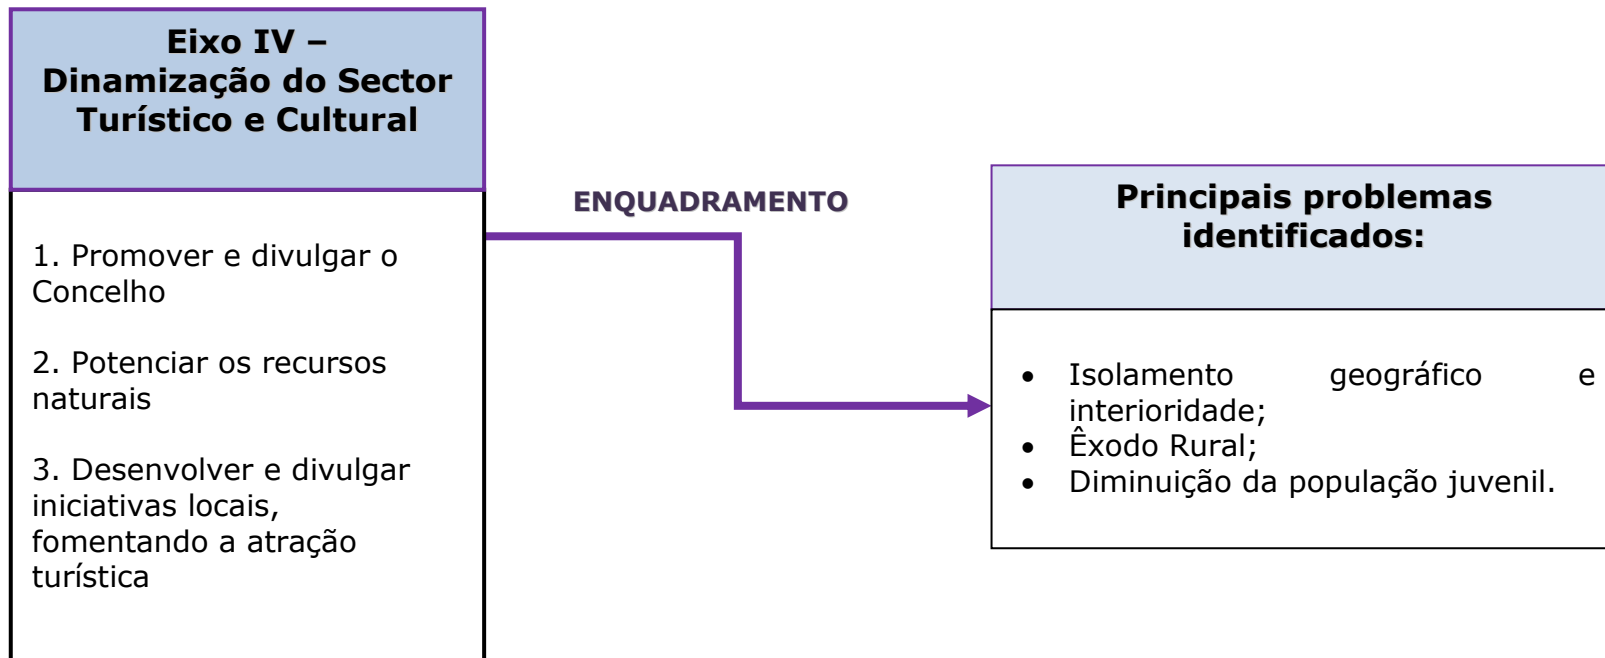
Eixo IV – Dinamização do Sector Turístico e Cultural

1. Promover e divulgar o Concelho

2. Potenciar os recursos naturais

3. Desenvolver e divulgar iniciativas locais, fomentando a atração turística

ENQUADRAMENTO

Principais problemas identificados:

- Isolamento geográfico e interioridade;
- Êxodo Rural;
- Diminuição da população juvenil.